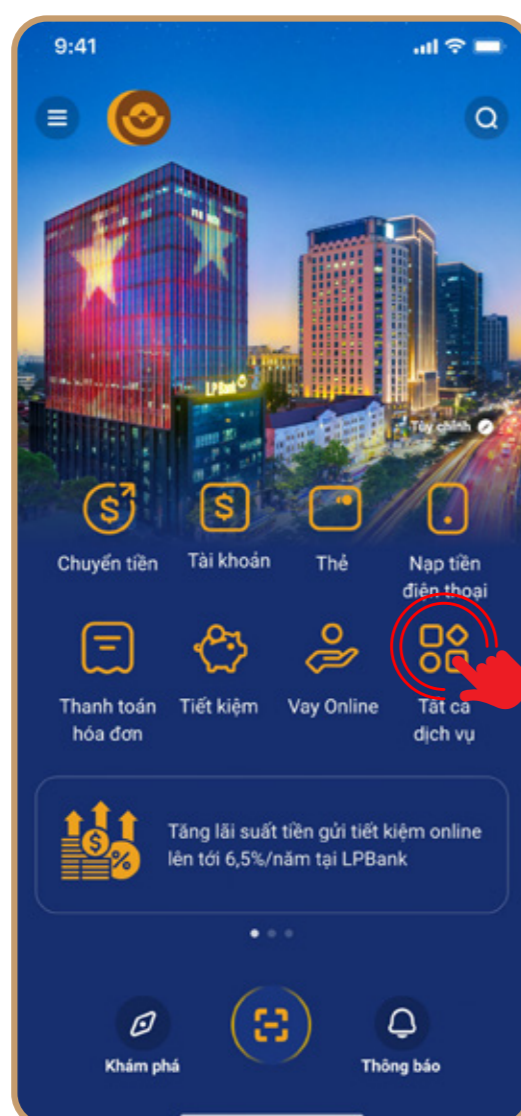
9:41

LPBank

Tùy chỉnh

Chuyển tiền

Tài khoản

Thẻ

Nạp tiền điện thoại

Thanh toán hóa đơn

Tiết kiệm

Vay Online

Tất cả dịch vụ

Tăng lãi suất tiền gửi tiết kiệm online lên tới 6,5%/năm tại LPBank

Khám phá

Thông báo